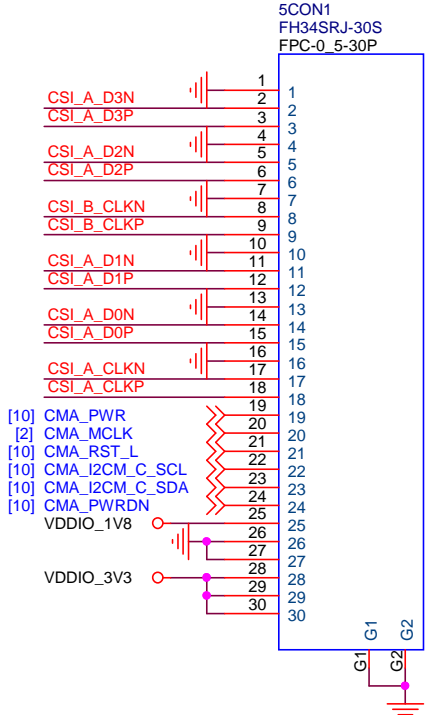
5CON1
FH34SRJ-30S
FPC-0_5-30P

CSI_A_D3N
CSI_A_D3P
CSI_A_D2N
CSI_A_D2P
CSI_B_CLKN
CSI_B_CLKP
CSI_A_D1N
CSI_A_D1P
CSI_A_D0N
CSI_A_D0P
CSI_A_CLKN
CSI_A_CLKP
[10] CMA_PWR
[2] CMA_MCLK
[10] CMA_RST_L
[10] CMA_I2CM_C_SCL
[10] CMA_I2CM_C_SDA
[10] CMA_PWRDN
VDDIO_1V8
VDDIO_3V3

1 2 3 4 5 6 7 8 9 10 11 12 13 14 15 16 17 18 19 20 21 22 23 24 25 26 27 28 29 30

1 2 3 4 5 6 7 8 9 10 11 12 13 14 15 16 17 18 19 20 21 22 23 24 25 26 27 28 29 30

G1 G2
G1 G2